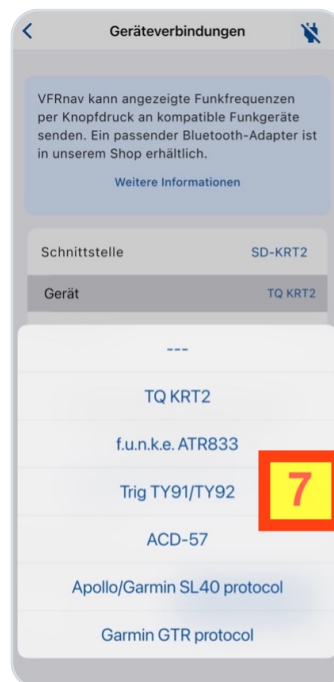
<
Geräteverbindungen

VFRnav kann angezeigte Funkfrequenzen per Knopfdruck an kompatible Funkgeräte senden. Ein passender Bluetooth-Adapter ist in unserem Shop erhältlich.

Weitere Informationen

Schnittstelle SD-KRT2

Gerät TQ KRT2

---

TQ KRT2

f.u.n.k.e. ATR833

Trig TY91/TY92

7

ACD-57

Apollo/Garmin SL40 protocol

Garmin GTR protocol